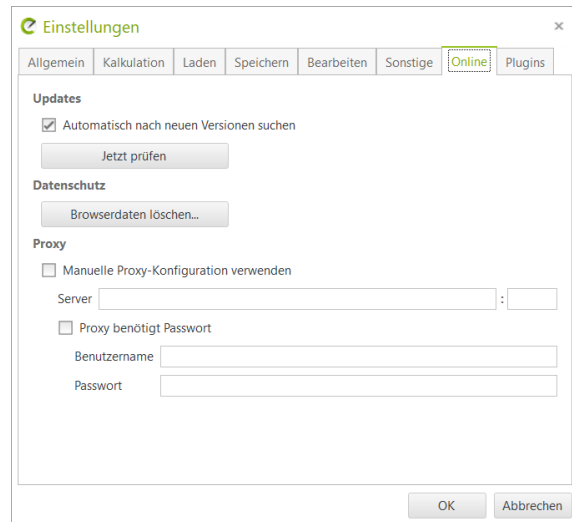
Einstellungen

×

Allgemein | Kalkulation | Laden | Speichern | Bearbeiten | Sonstige | Online | Plugins

Updates

Automatisch nach neuen Versionen suchen

Jetzt prüfen

Datenschutz

Browserdaten löschen...

Proxy

Manuelle Proxy-Konfiguration verwenden

Server :

Proxy benötigt Passwort

Benutzername

Passwort

OK

Abbrechen